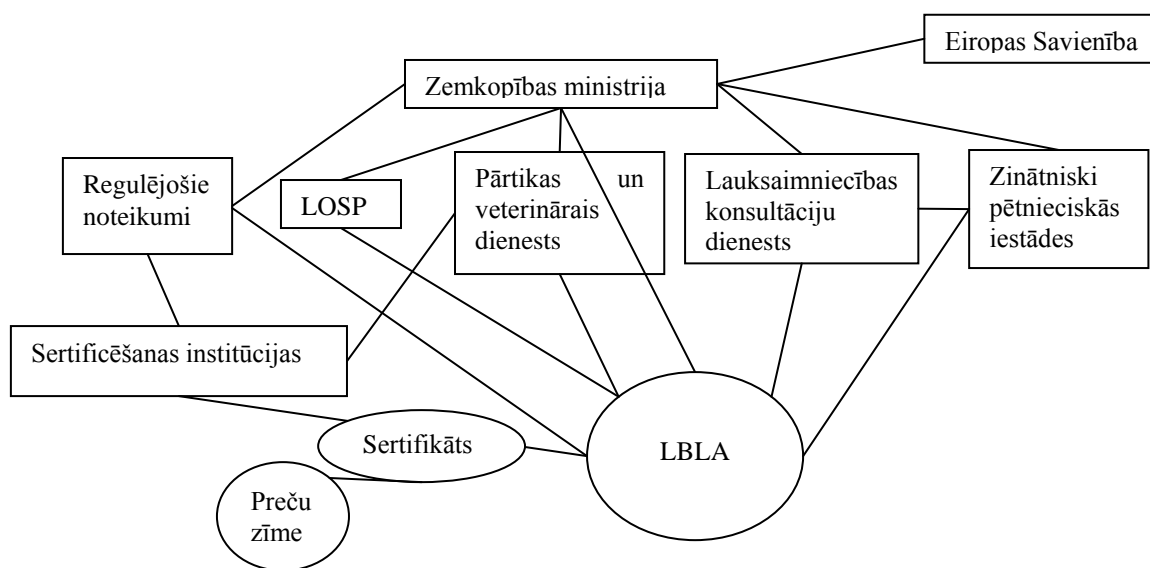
Eiropas Savienība

Zemkopības ministrija

Regulējošie noteikumi

LOSP

Pārtikas un veterinārais dienests

Lauksaimniecības konsultāciju dienests

Zinātniski pētnieciskās iestādes

Sertificēšanas institūcijas

Sertifikāts

LBLA

Preču zīme